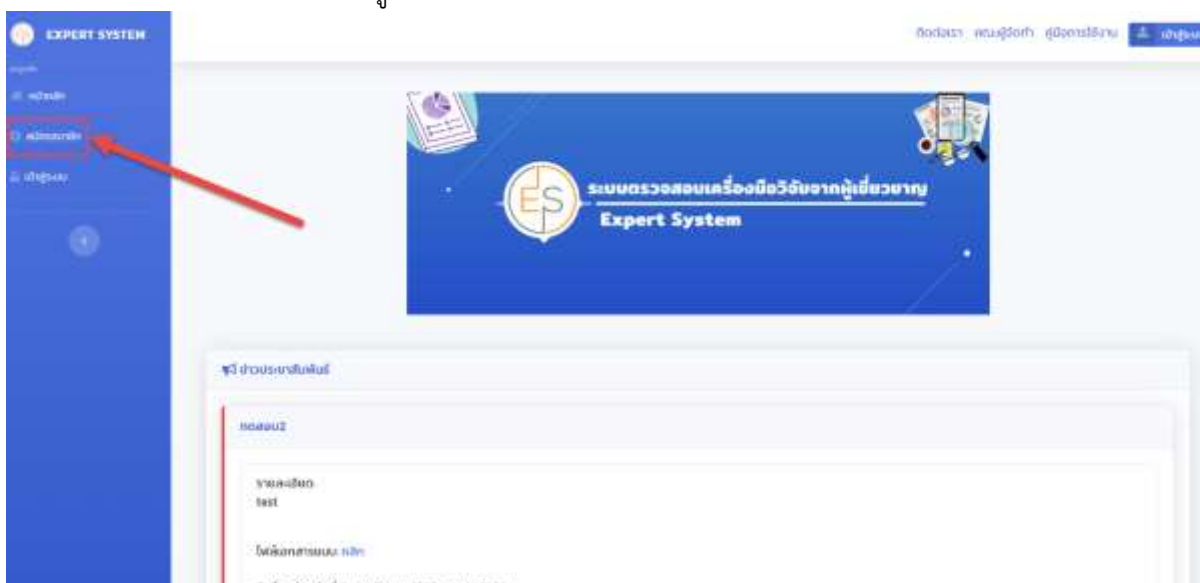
EXPERT SYSTEM

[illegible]

หน้าหลัก

หน้าทดสอบ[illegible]

เข้าสู่ระบบ

ติดต่อเรา คณะผู้จัดทำ คู่มือการใช้งาน เข้าสู่ระบบ

ES

ระบบตรวจสอบเครื่องมือวิจัยจากผู้เชี่ยวชาญ

Expert System

ข่าวประชาสัมพันธ์

ทดสอบ2

รายละเอียด

test

ไฟล์เอกสารแนบ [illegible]

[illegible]